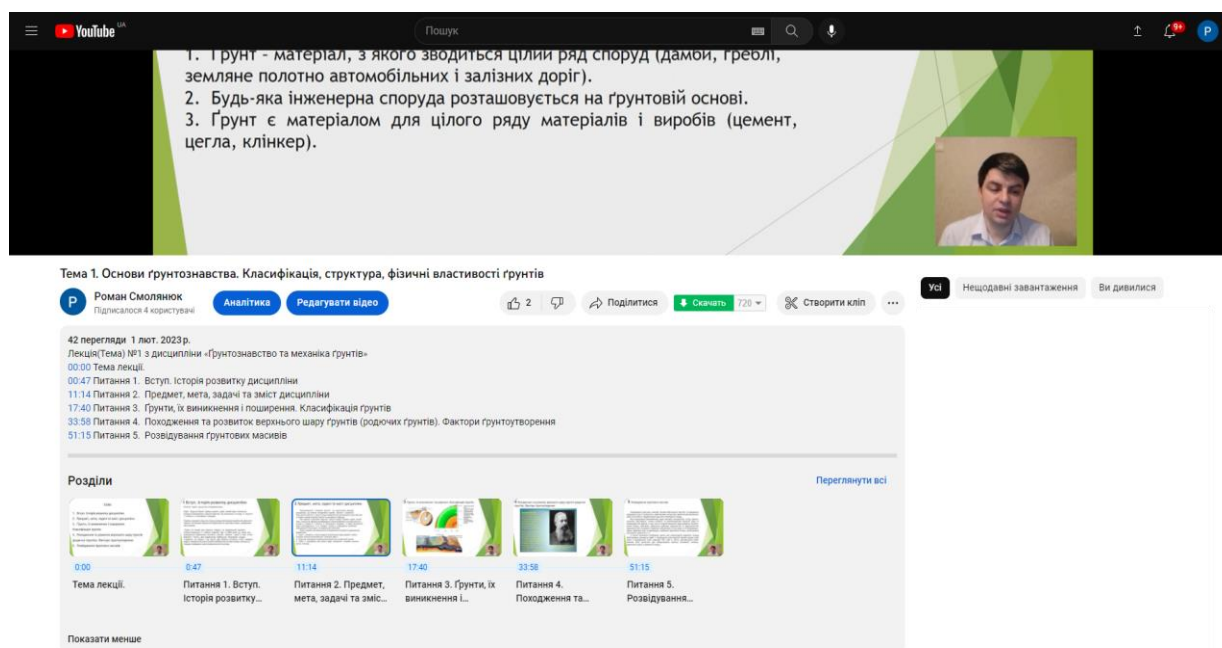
YouTube UA

Пошук

9+

P

1. Ґрунт - матеріал, з якого зводиться цілий ряд споруд (дамби, греблі, земляне полотно автомобільних і залізних доріг).
2. Будь-яка інженерна споруда розташовується на ґрунтовій основі.
3. Ґрунт є матеріалом для цілого ряду матеріалів і виробів (цемент, цегла, клінкер).

Тема 1. Основи ґрунтознавства. Класифікація, структура, фізичні властивості ґрунтів

P Роман Смолянюк
Підписалося 4 користувачі

Аналітика Редагувати відео

2 Поділитися Скачать 720 Створити кліп ...

Усі Нещодавні завантаження Ви дивилися

42 перегляди 1 лют. 2023 р.
Лекція(Тема) №1 з дисципліни «Ґрунтознавство та механіка ґрунтів»
00:00 Тема лекції.
00:47 Питання 1. Вступ. Історія розвитку дисципліни
11:14 Питання 2. Предмет, мета, задачі та зміст дисципліни
17:40 Питання 3. Ґрунти, їх виникнення і поширення. Класифікація ґрунтів
33:58 Питання 4. Походження та розвиток верхнього шару ґрунтів (родючих ґрунтів). Фактори ґрунтоутворення
51:15 Питання 5. Розвідування ґрунтових масивів

Розділи

Переглянути всі

0:00
Тема лекції.

0:47
Питання 1. Вступ. Історія розвитку...

11:14
Питання 2. Предмет, мета, задачі та зміс...

17:40
Питання 3. Ґрунти, їх виникнення і...

33:58
Питання 4. Походження та...

51:15
Питання 5. Розвідування...

Показати менше